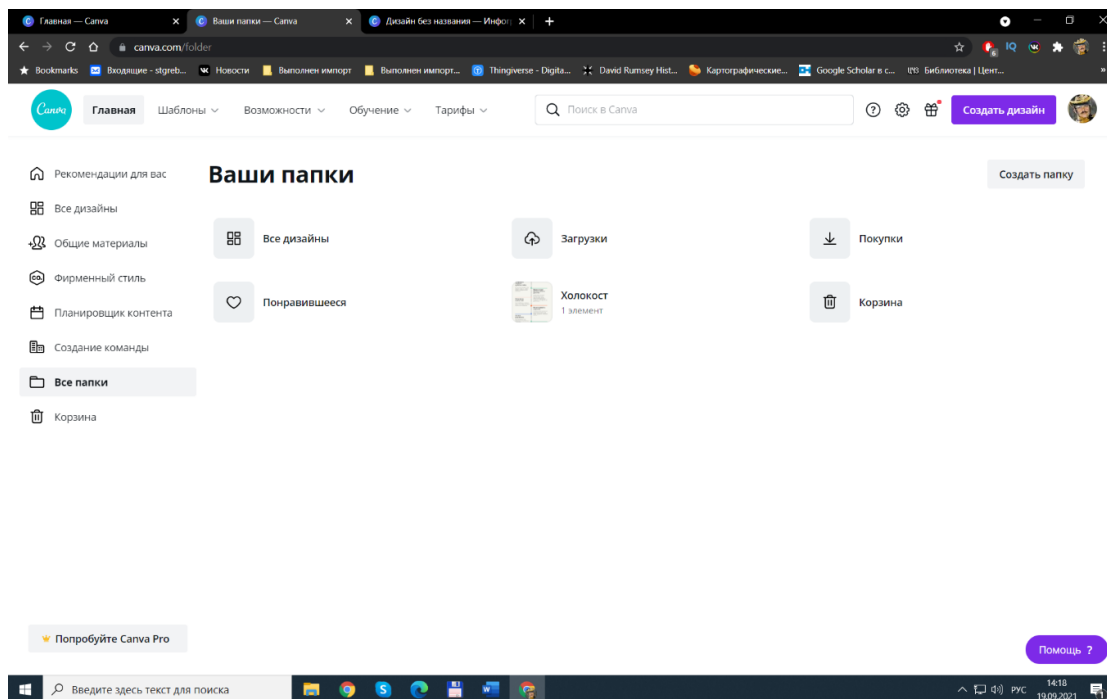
Главная — Canva
Ваши папки — Canva
Дизайн без названия — Инфог
canva.com/folder
Bookmarks Входящие - stgreb... Новости Выполнен импорт Выполнен импорт... Thingiverse - Digita... David Rumsey Hist... Картографические... Google Scholar в с... Библиотека | Цент...

Canva Главная Шаблоны Возможности Обучение Тарифы Поиск в Canva Создать дизайн

Рекомендации для вас
Все дизайны
Общие материалы
Фирменный стиль
Планировщик контента
Создание команды
Все папки
Корзина

Ваши папки

Создать папку

Все дизайны
Загрузки
Покупки
Понравившееся
Холокост
1 элемент
Корзина

Попробуйте Canva Pro

Помощь ?

Введите здесь текст для поиска
РУС 14:18 19.09.2021